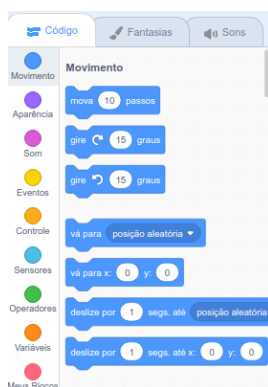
Código
Fantasias
Sons
Movimento
Aparência
Som
Eventos
Controle
Sensores
Operadores
Variáveis
Meus Blocos
Movimento
mova 10 passos
gire 15 graus
gire 15 graus
vá para posição aleatória
vá para x: 0 y: 0
deslize por 1 segs. até posição aleatória
deslize por 1 segs. até x: 0 y: 0